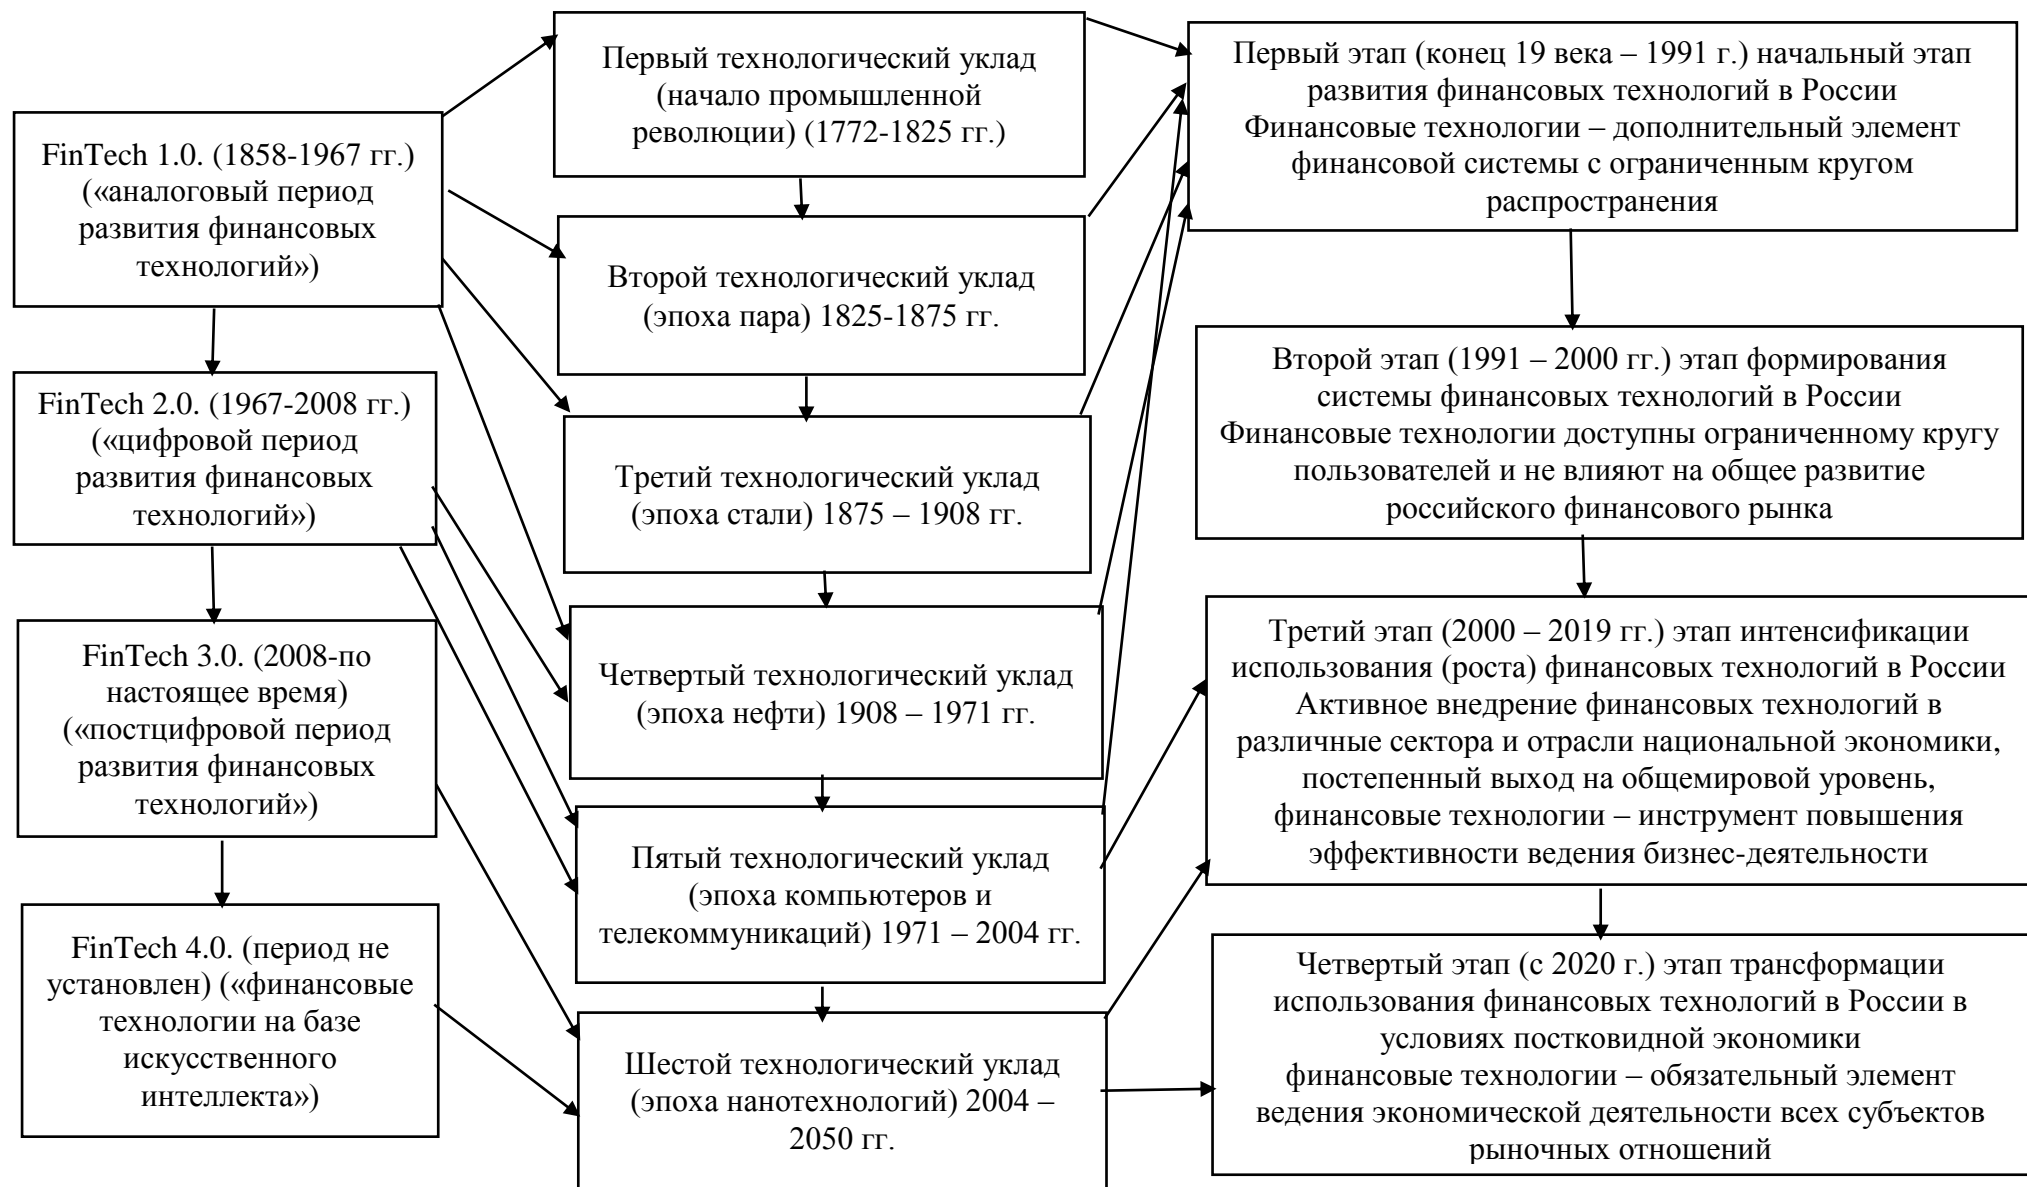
FinTech 1.0. (1858-1967 гг.) («аналоговый период развития финансовых технологий»)

FinTech 2.0. (1967-2008 гг.) («цифровой период развития финансовых технологий»)

FinTech 3.0. (2008-по настоящее время) («постцифровой период развития финансовых технологий»)

FinTech 4.0. (период не установлен) («финансовые технологии на базе искусственного интеллекта»)

Первый технологический уклад (начало промышленной революции) (1772-1825 гг.)

Второй технологический уклад (эпоха пара) 1825-1875 гг.

Третий технологический уклад (эпоха стали) 1875 – 1908 гг.

Четвертый технологический уклад (эпоха нефти) 1908 – 1971 гг.

Пятый технологический уклад (эпоха компьютеров и телекоммуникаций) 1971 – 2004 гг.

Шестой технологический уклад (эпоха нанотехнологий) 2004 – 2050 гг.

Первый этап (конец 19 века – 1991 г.) начальный этап развития финансовых технологий в России
Финансовые технологии – дополнительный элемент финансовой системы с ограниченным кругом распространения

Второй этап (1991 – 2000 гг.) этап формирования системы финансовых технологий в России
Финансовые технологии доступны ограниченному кругу пользователей и не влияют на общее развитие российского финансового рынка

Третий этап (2000 – 2019 гг.) этап интенсификации использования (роста) финансовых технологий в России
Активное внедрение финансовых технологий в различные сектора и отрасли национальной экономики, постепенный выход на общемировой уровень, финансовые технологии – инструмент повышения эффективности ведения бизнес-деятельности

Четвертый этап (с 2020 г.) этап трансформации использования финансовых технологий в России в условиях постковидной экономики
финансовые технологии – обязательный элемент ведения экономической деятельности всех субъектов рыночных отношений